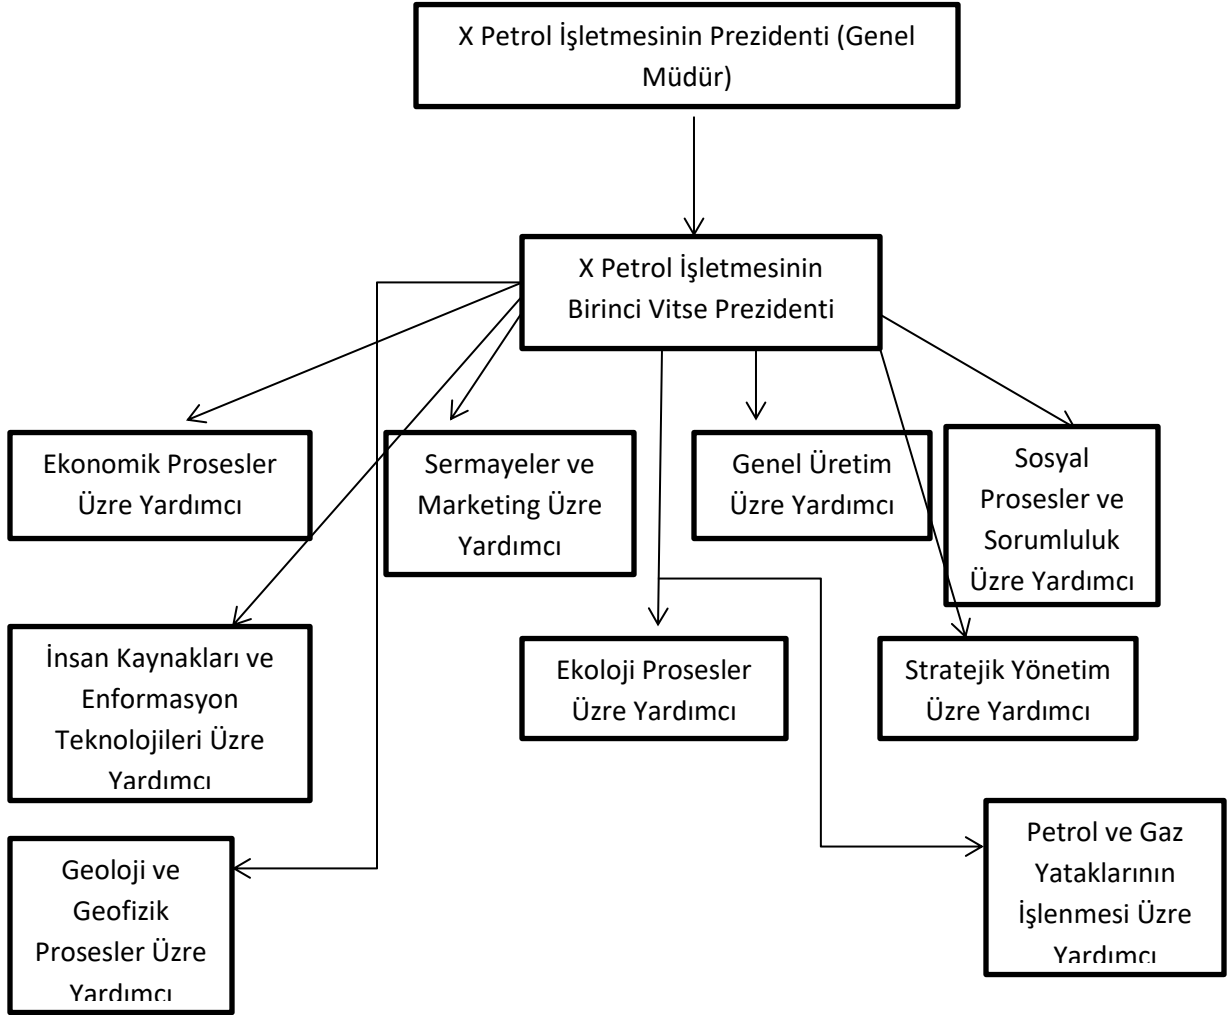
X Petrol İşletmesinin Prezidenti (Genel Müdür)

X Petrol İşletmesinin Birinci Vitse Prezidenti

Ekonomik Prosesler Üzre Yardımcı

Sermayeler ve Marketing Üzre Yardımcı

Genel Üretim Üzre Yardımcı

Sosyal Prosesler ve Sorumluluk Üzre Yardımcı

İnsan Kaynakları ve Enformasyon Teknolojileri Üzre Yardımcı

Ekoloji Prosesler Üzre Yardımcı

Stratejik Yönetim Üzre Yardımcı

Geoloji ve Geofizik Prosesler Üzre Yardımcı

Petrol ve Gaz Yataklarının İşlenmesi Üzre Yardımcı